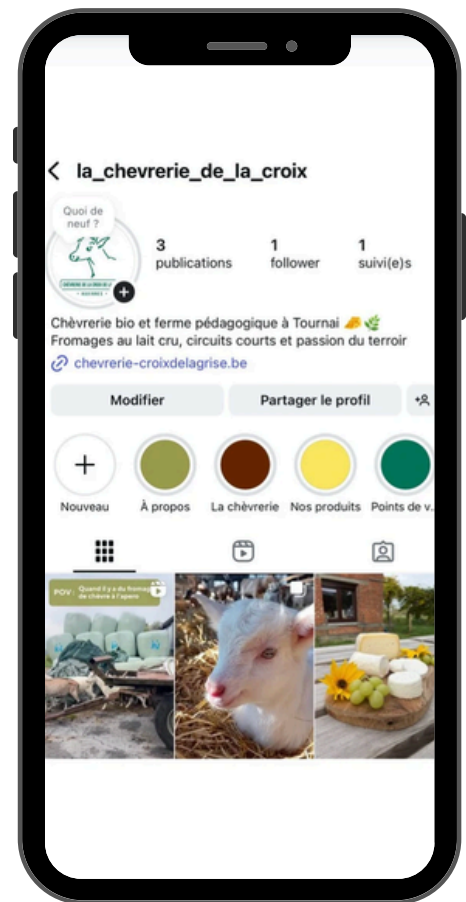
la_chevrerie_de_la_croix

Quoi de neuf ?

3 publications
1 follower
1 suivi(e)s

Chèvrerie bio et ferme pédagogique à Tournai 🧀🌿
Fromages au lait cru, circuits courts et passion du terroir
chevrerie-croixdelagrise.be

Modifier
Partager le profil

Nouveau
À propos
La chèvrerie
Nos produits
Points de v...

POV : Quand il y a du fromage de chèvre à l'apéro